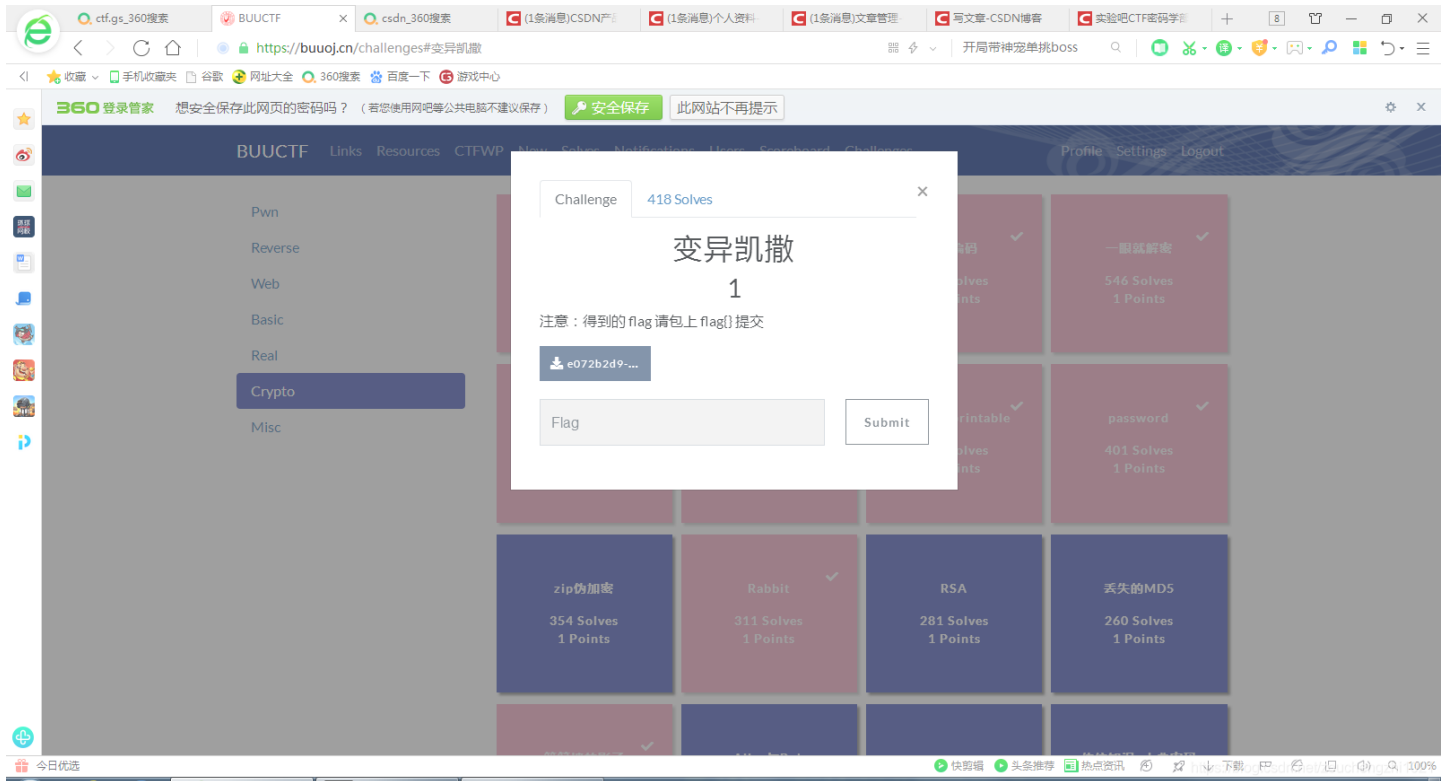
ctf.gs_360搜索 | BUUCTF | csdn_360搜索 | (1条消息)CSDN产 | (1条消息)个人资料 | (1条消息)文章管理 | 写文章-CSDN博客 | 实验吧CTF密码学

https://buuoj.cn/challenges#变异凯撒

开局带神宠单挑boss

收藏 手机收藏夹 谷歌 网址大全 360搜索 百度一下 游戏中心

360登录管家 想安全保存此网页的密码吗？（若您使用网吧等公共电脑不建议保存） 安全保存 此网站不再提示

BUUCTF Links Resources CTFWP New Solves Notifications Users Scoreboard Challenges Profile Settings Logout

Pwn
Reverse
Web
Basic
Real
Crypto
Misc

Challenge | 418 Solves

变异凯撒

1

注意：得到的 flag 请包上 flag{} 提交

e072b2d9-...

Flag

Submit

码
olves
oints

一眼就解密
546 Solves
1 Points

rintable
olves
oints

password
401 Solves
1 Points

zip伪加密
354 Solves
1 Points

Rabbit
311 Solves
1 Points

RSA
281 Solves
1 Points

丢失的MD5
260 Solves
1 Points

今日优选 快剪辑 头条推荐 热点资讯 下载 100%